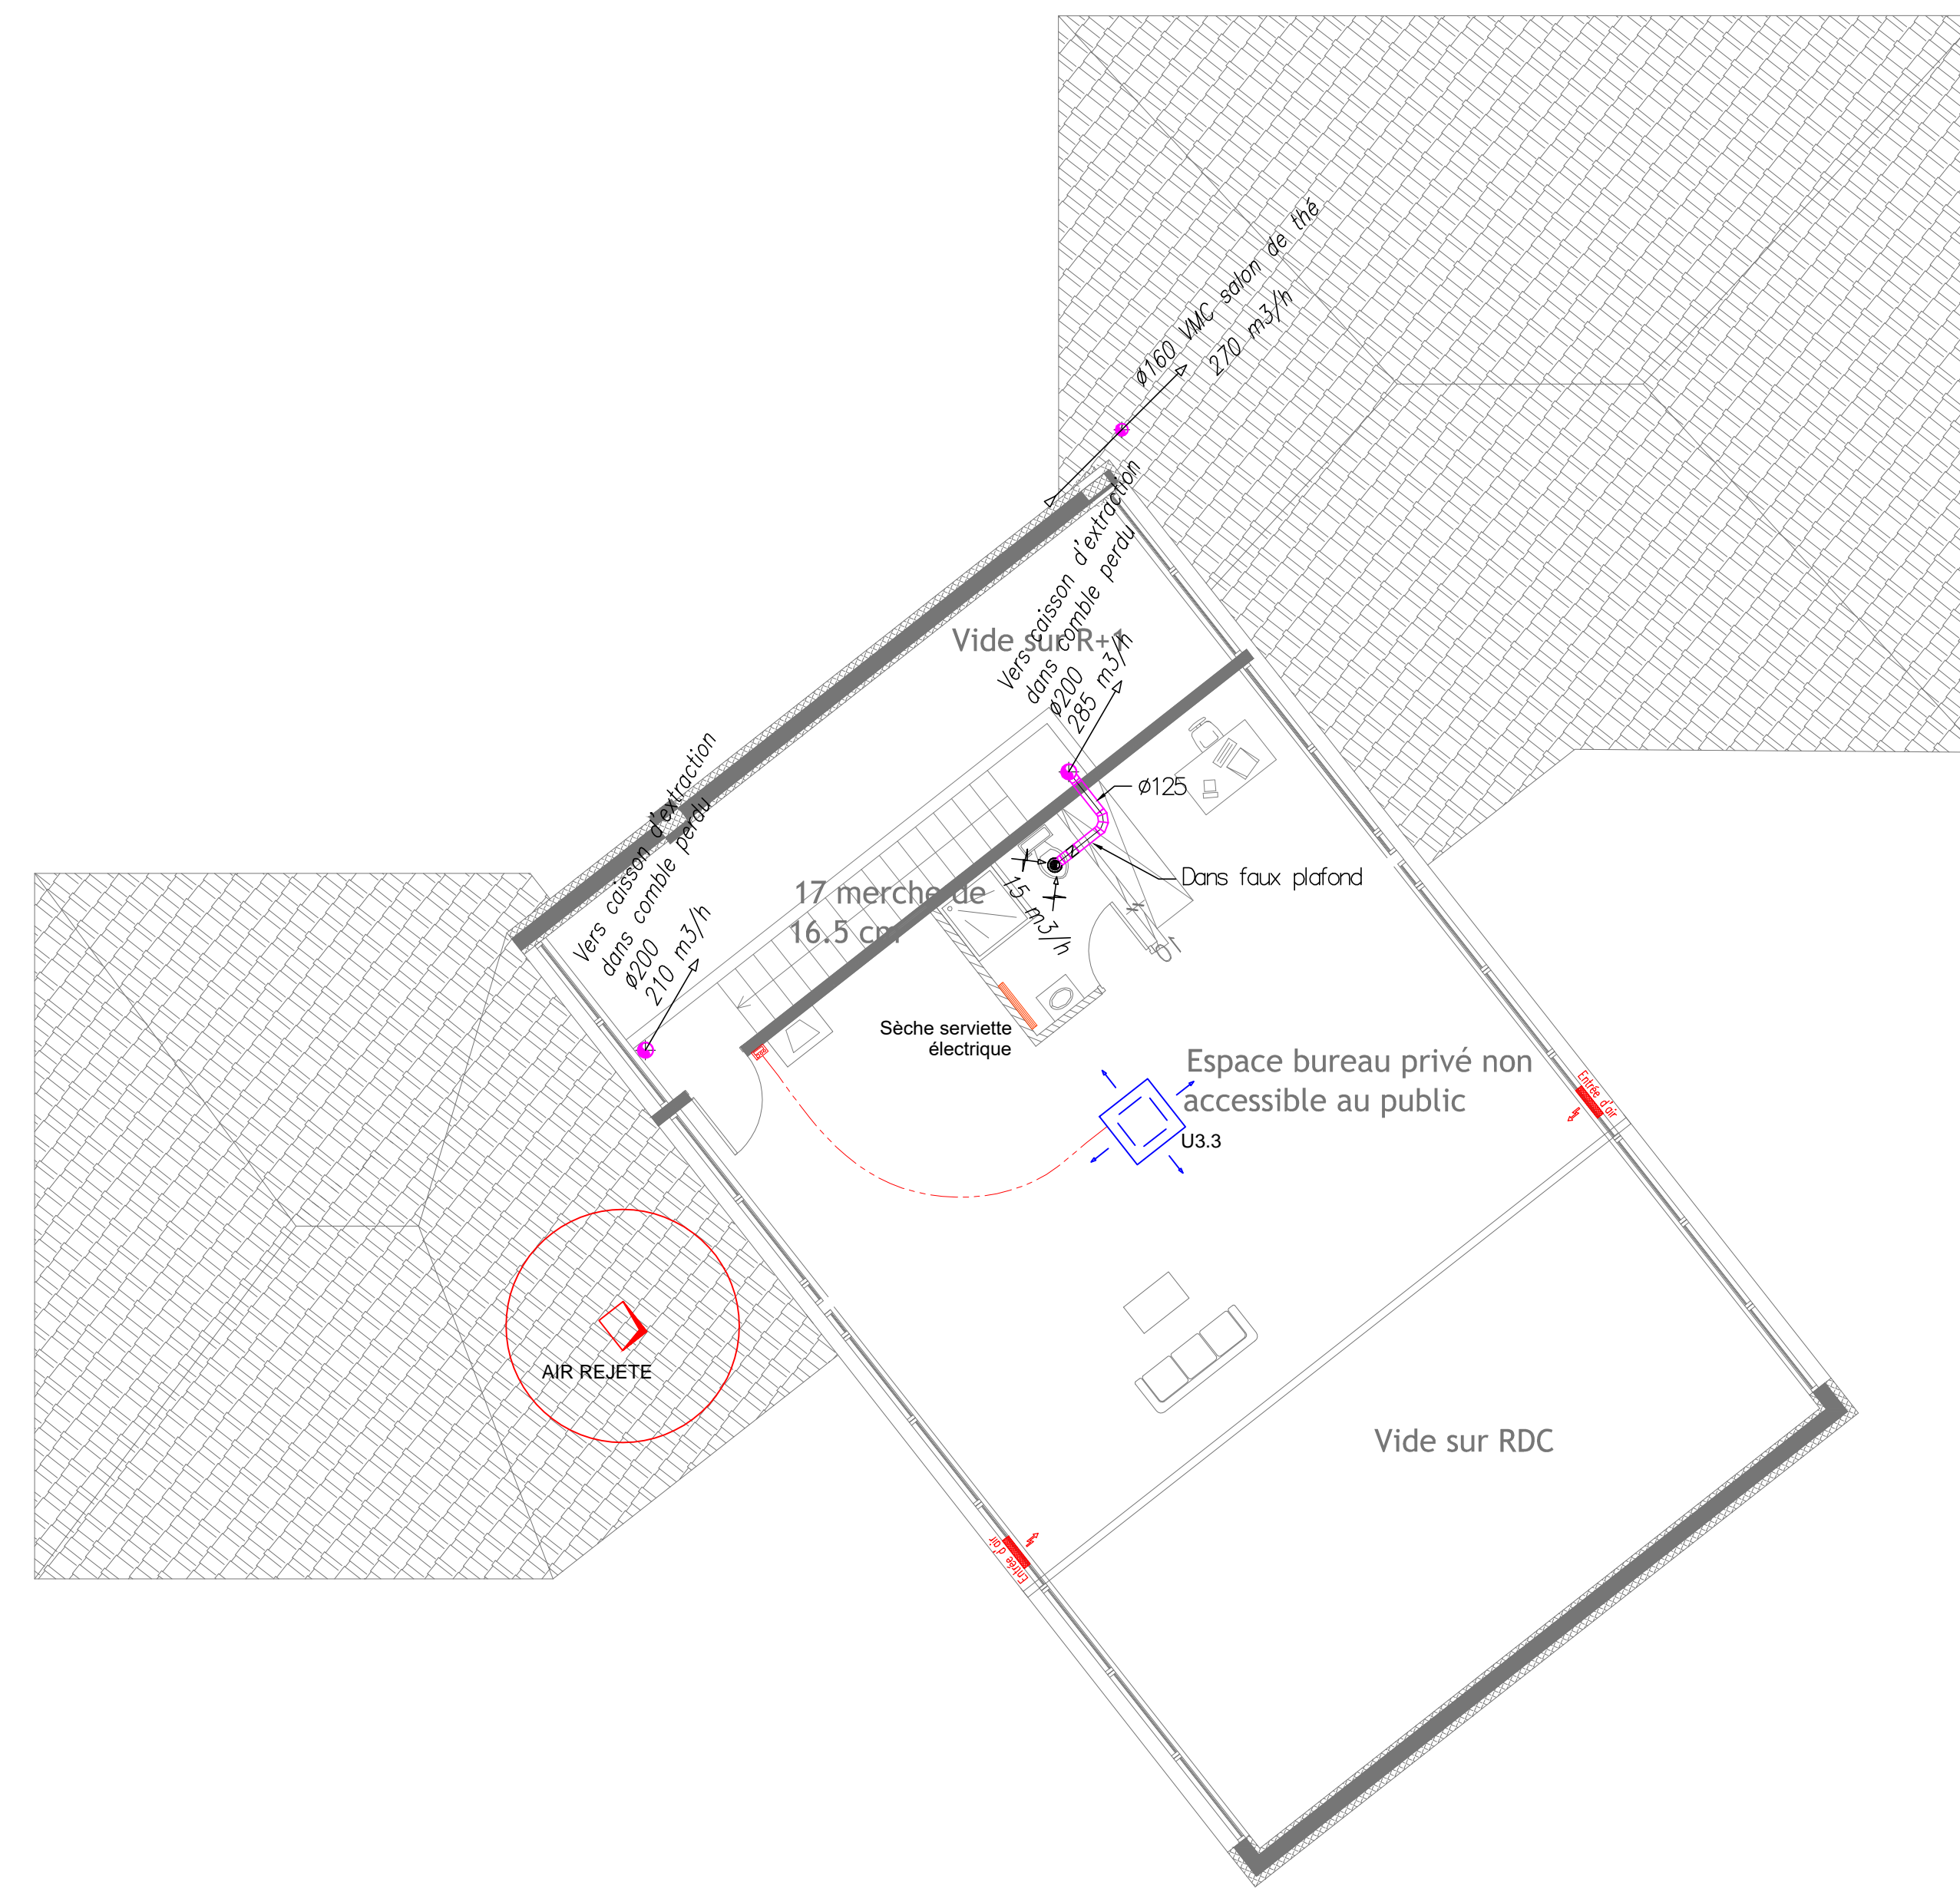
ø160 VMC salon de thé
270 m3/h

Vers caisson d'extraction
dans comble perdu
ø200
285 m3/h

Vide sur R+1

ø125

Dans faux plafond

15 m3/h

Vers caisson d'extraction
dans comble perdu
ø200
210 m3/h

17 merche de
16.5 cm

Sèche serviette
électrique

Espace bureau privé non
accessible au public

U3.3

Entrée d'air

AIR REJETE

Vide sur RDC

Entrée d'air